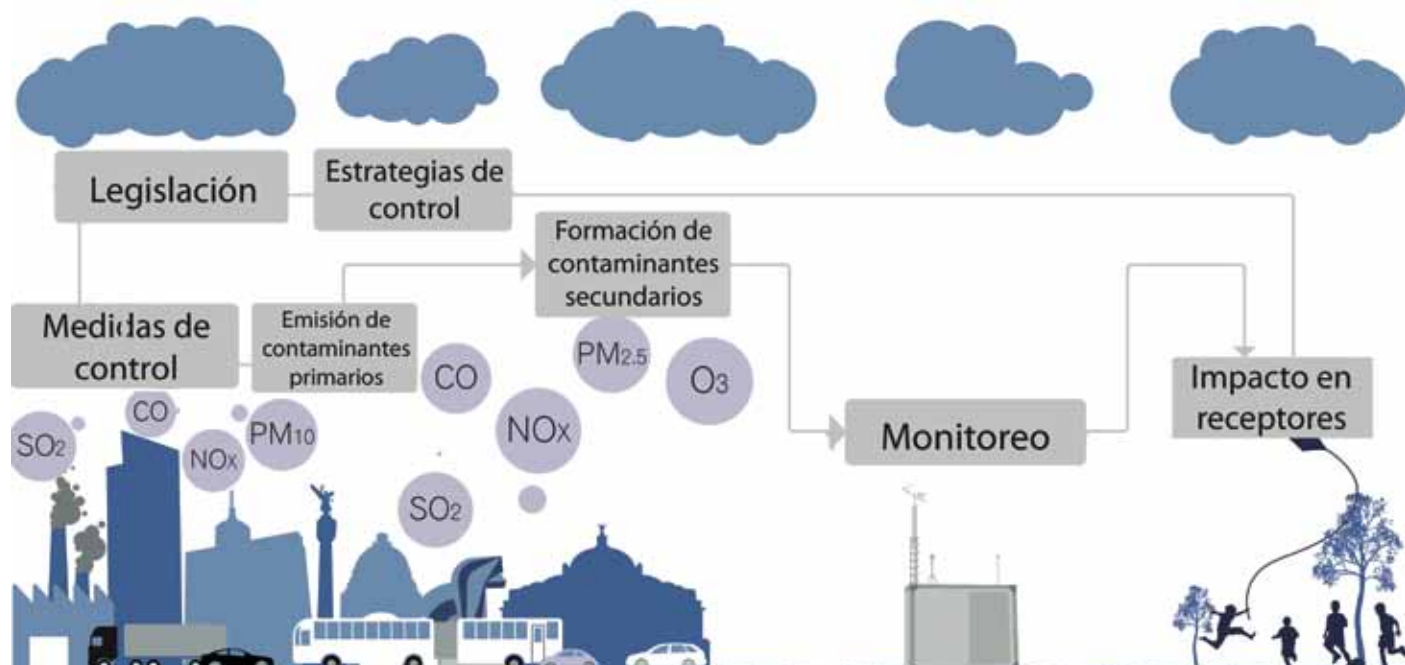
Legislación

Estrategias de control

Formación de contaminantes secundarios

Medidas de control

Emisión de contaminantes primarios

$PM_{2.5}$

$O_3$

CO

Impacto en receptores

CO

$SO_2$

$NO_x$

$PM_{10}$

$NO_x$

Monitoreo

$SO_2$